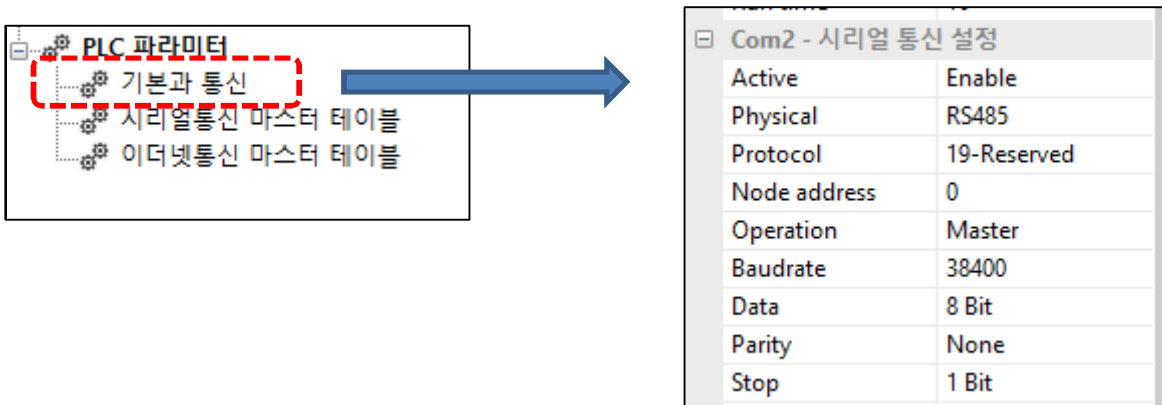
PLC 파라미터
기본과 통신
시리얼통신 마스터 테이블
이더넷통신 마스터 테이블

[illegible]

Com2 - 시리얼 통신 설정

| | |
|---|---|
| Active | Enable |
| Physical | RS485 |
| Protocol | 19-Reserved |
| Node address | 0 |
| Operation | Master |
| Baudrate | 38400 |
| Data | 8 Bit |
| Parity | None |
| Stop | 1 Bit |